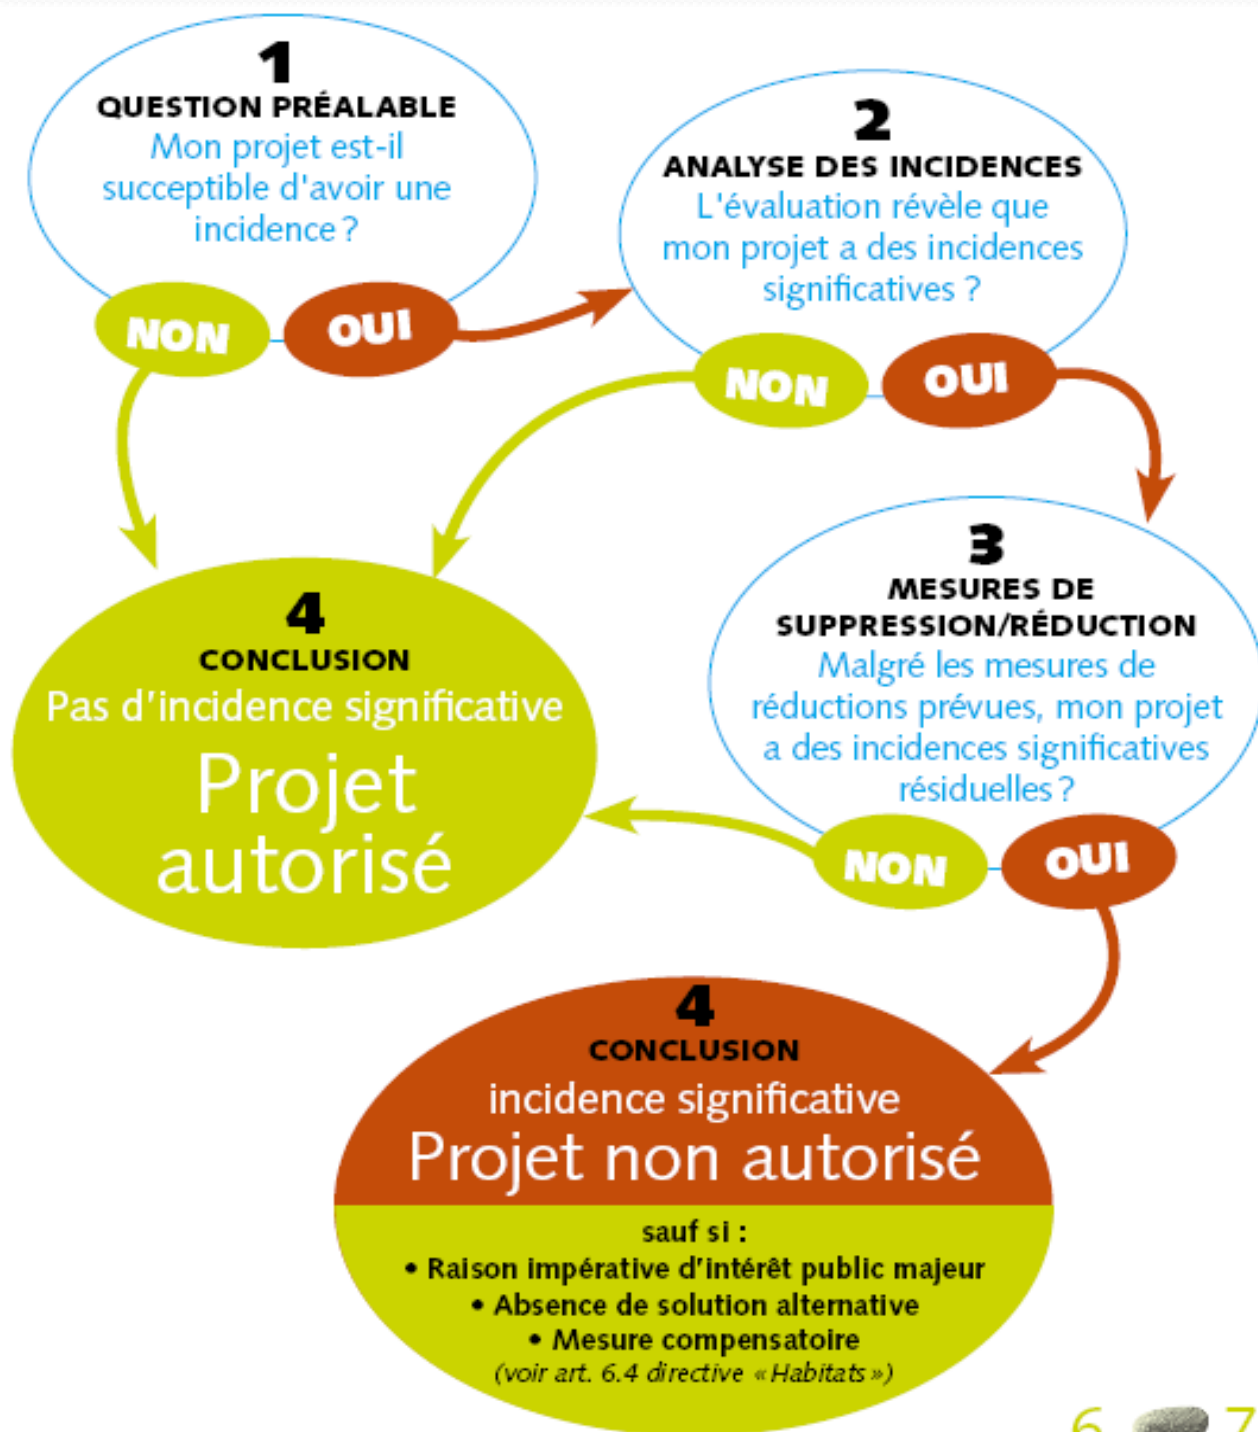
1
QUESTION PRÉALABLE
Mon projet est-il susceptible d'avoir une incidence ?

NON
OUI

2
ANALYSE DES INCIDENCES
L'évaluation révèle que mon projet a des incidences significatives ?

NON
OUI

3
MESURES DE SUPPRESSION/RÉDUCTION
Malgré les mesures de réductions prévues, mon projet a des incidences significatives résiduelles ?

NON
OUI

4
CONCLUSION
Pas d'incidence significative
Projet autorisé

4
CONCLUSION
incidence significative
Projet non autorisé

sauf si :
• Raison impérative d'intérêt public majeur
• Absence de solution alternative
• Mesure compensatoire
(voir art. 6.4 directive «Habitats»)

6 7